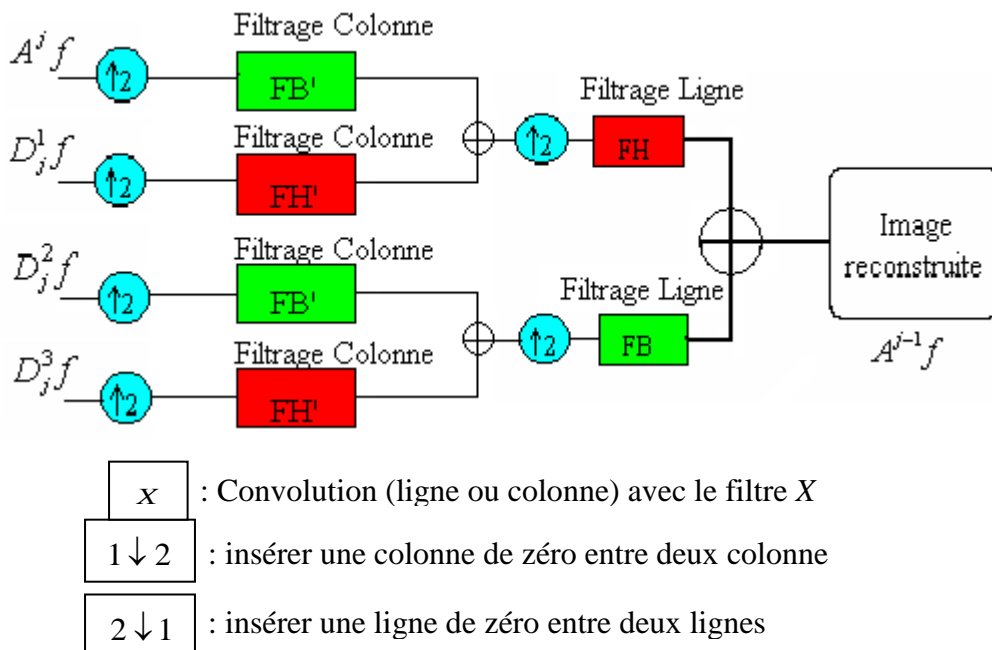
$A^j f$ $\uparrow 2$ Filtrage Colonne FB'

$D_j^1 f$ $\uparrow 2$ Filtrage Colonne FH'

$\oplus$ $\uparrow 2$ Filtrage Ligne FH

$D_j^2 f$ $\uparrow 2$ Filtrage Colonne FB'

$D_j^3 f$ $\uparrow 2$ Filtrage Colonne FH'

$\oplus$ $\uparrow 2$ Filtrage Ligne FB

Image reconstruite

$A^{j-1} f$

$x$ : Convolution (ligne ou colonne) avec le filtre $X$

$1 \downarrow 2$ : insérer une colonne de zéro entre deux colonne

$2 \downarrow 1$ : insérer une ligne de zéro entre deux lignes